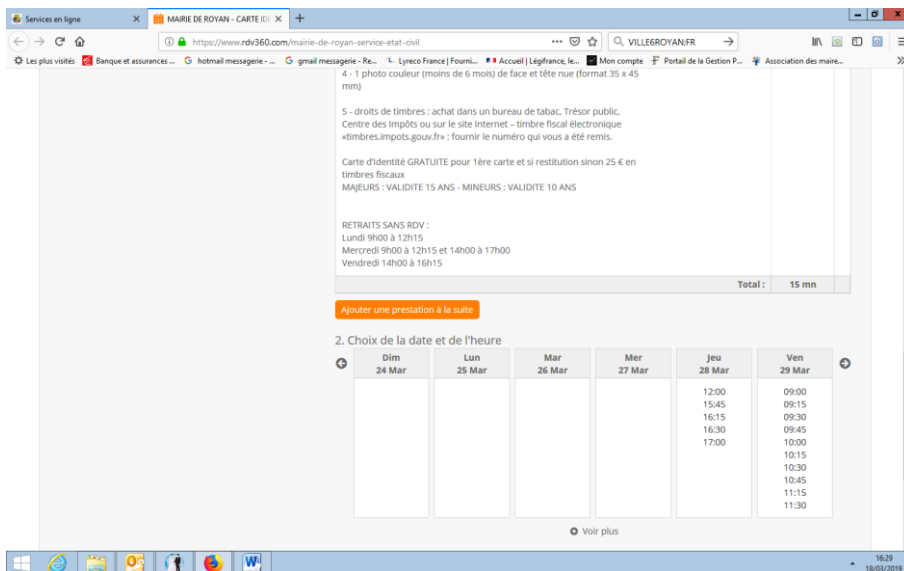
Services en ligne
MAIRIE DE ROYAN - CARTE ID
https://www.rdv360.com/mairie-de-royan-service-etat-civil
VILLE6ROYAN.FR
Les plus visités | Banque et assurances ... | hotmail messagerie - ... | gmail messagerie - Re... | Lyreco France | Fourni... | Accueil | Légifrance, le... | Mon compte | Portail de la Gestion P... | Association des maire...

4 - 1 photo couleur (moins de 6 mois) de face et tête nue (format 35 x 45 mm)

5 - droits de timbres : achat dans un bureau de tabac, Trésor public, Centre des Impôts ou sur le site Internet – timbre fiscal électronique «timbres.impots.gouv.fr» : fournir le numéro qui vous a été remis.

Carte d'Identité GRATUITE pour 1ère carte et si restitution sinon 25 € en timbres fiscaux
MAJEURS : VALIDITE 15 ANS - MINEURS : VALIDITE 10 ANS

RETRAITS SANS RDV :
Lundi 9h00 à 12h15
Mercredi 9h00 à 12h15 et 14h00 à 17h00
Vendredi 14h00 à 16h15

Total : 15 mn

Ajouter une prestation à la suite

2. Choix de la date et de l'heure

| Dim 24 Mar | Lun 25 Mar | Mar 26 Mar | Mer 27 Mar | Jeu 28 Mar | Ven 29 Mar |
|---|---|---|---|---|---|
| | | | | 12:00 | 09:00 |
| | | | | 15:45 | 09:15 |
| | | | | 16:15 | 09:30 |
| | | | | 16:30 | 09:45 |
| | | | | 17:00 | 10:00 |
| | | | | | 10:15 |
| | | | | | 10:30 |
| | | | | | 10:45 |
| | | | | | 11:15 |
| | | | | | 11:30 |

Voir plus

16:29
18/03/2019